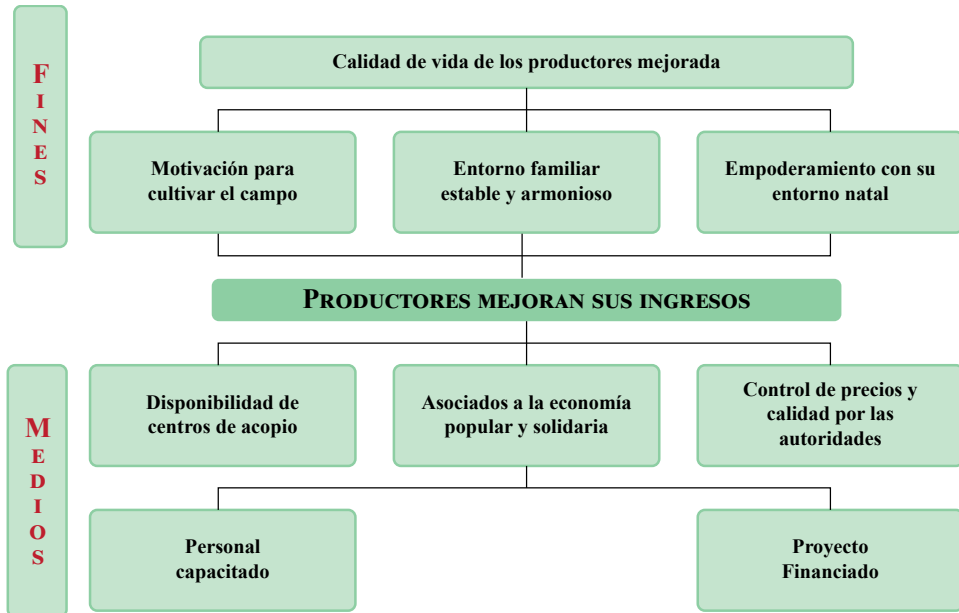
FINES

Calidad de vida de los productores mejorada

Motivación para cultivar el campo

Entorno familiar estable y armonioso

Empoderamiento con su entorno natal

PRODUCTORES MEJORAN SUS INGRESOS

MEDIOS

Disponibilidad de centros de acopio

Asociados a la economía popular y solidaria

Control de precios y calidad por las autoridades

Personal capacitado

Proyecto Financiado